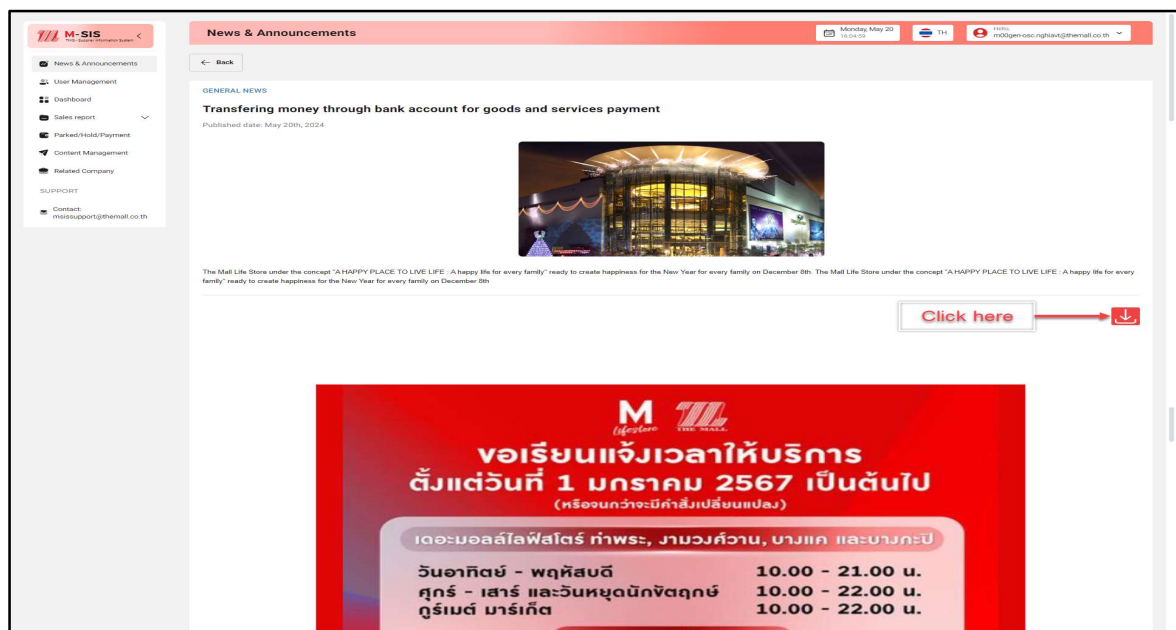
M-SIS
TMS - Supply Information System

News & Announcements
User Management
Dashboard
Sales report
Parked/Hold/Payment
Content Management
Related Company
SUPPORT
Contact: msissupport@themall.co.th

News & Announcements

Monday, May 20
15:04:53

TH

Hello,
m00gen-osc.nghiavt@themall.co.th

← Back

GENERAL NEWS

Transfering money through bank account for goods and services payment

Published date: May 20th, 2024

The Mall Life Store under the concept "A HAPPY PLACE TO LIVE LIFE : A happy life for every family" ready to create happiness for the New Year for every family on December 8th. The Mall Life Store under the concept "A HAPPY PLACE TO LIVE LIFE : A happy life for every family" ready to create happiness for the New Year for every family on December 8th

Click here

M
lifestore
THE MALL

ขอเรียนแจ้งเวลาให้บริการ
ตั้งแต่วันที่ 1 มกราคม 2567 เป็นต้นไป
(หรือจนกว่าจะมีคำสั่งเปลี่ยนแปลง)

เดอะมอลล์ไลฟ์สโตร์ ท่าพระ, งามวงศ์วาน, บางแค และบางกะปิ

| | |
|---|---|
| วันอาทิตย์ - พฤหัสบดี | 10.00 - 21.00 น. |
| ศุกร์ - เสาร์ และวันหยุดนักขัตฤกษ์ | 10.00 - 22.00 น. |
| กูร์เมต์ มาร์เก็ต | 10.00 - 22.00 น. |